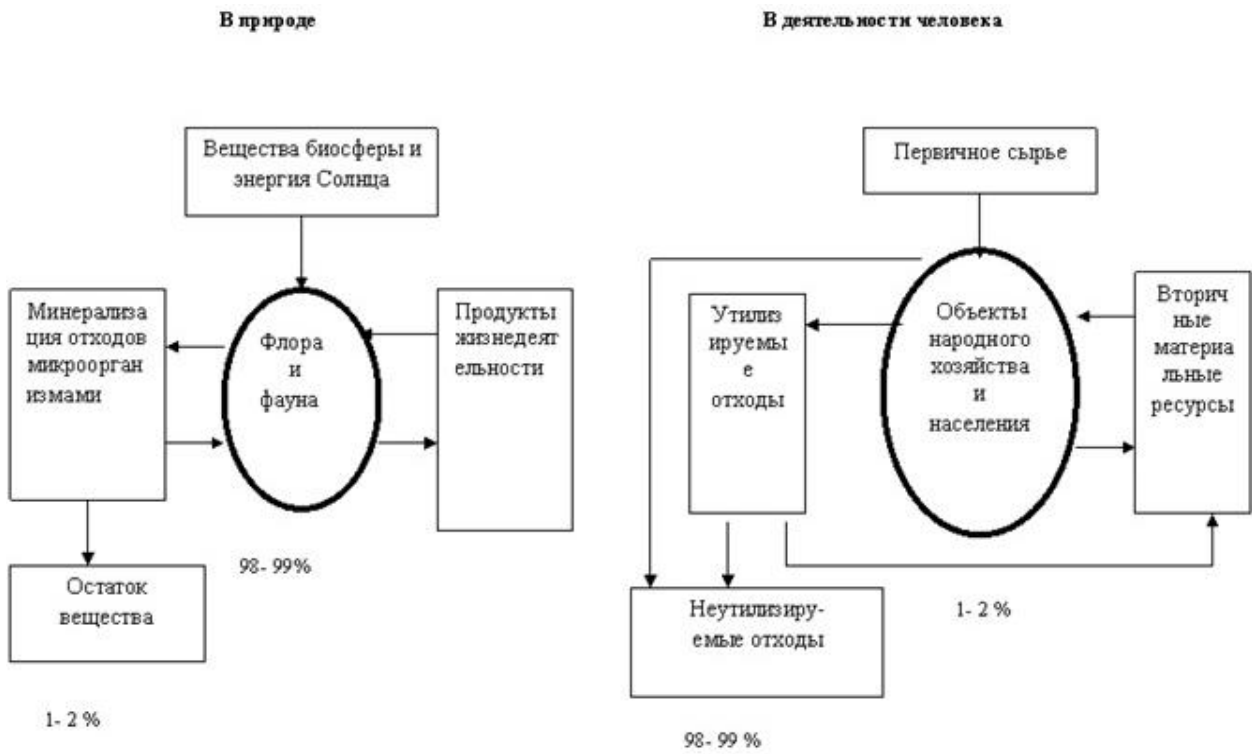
В природе

В деятельности человека

Вещества биосферы и энергия Солнца

Минерализация отходов микроорганизмами

Флора и фауна

Продукты жизнедеятельности

Остаток вещества

98- 99%

1- 2 %

Первичное сырье

Утилизируемые отходы

Объекты народного хозяйства и населения

Вторичные материальные ресурсы

Неутилизируемые отходы

1- 2 %

98- 99 %